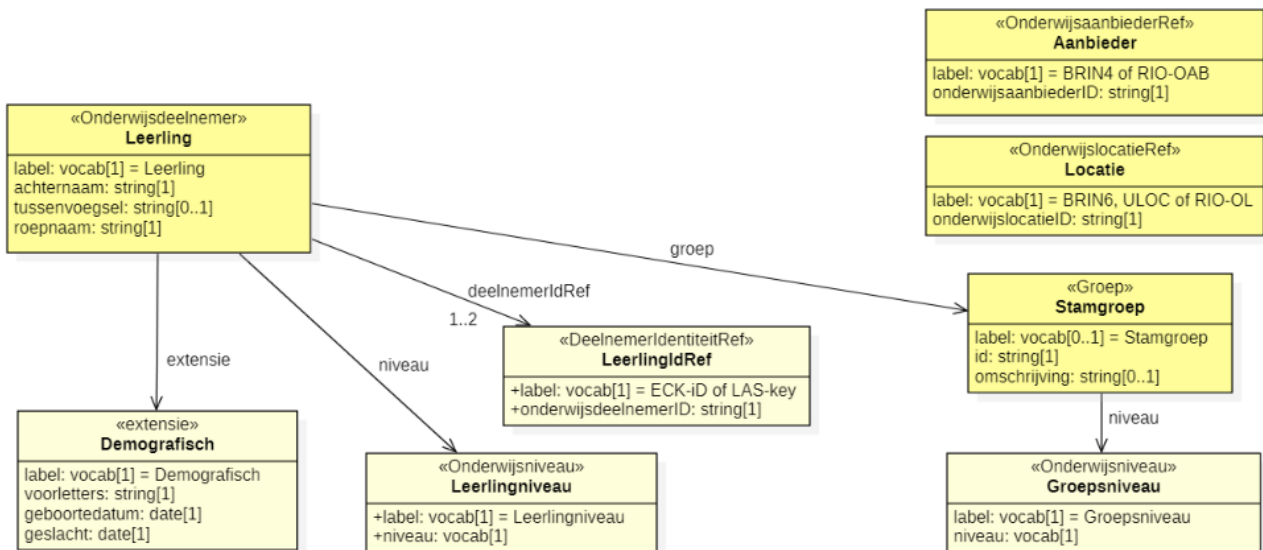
«OnderwijsaanbiederRef»
Aanbieder
label: vocab[1] = BRIN4 of RIO-OAB
onderwijsaanbiederID: string[1]

«OnderwijslocatieRef»
Locatie
label: vocab[1] = BRIN6, ULOC of RIO-OL
onderwijslocatieID: string[1]

«Onderwijsdeelnemer»
Leerling
label: vocab[1] = Leerling
achternaam: string[1]
tussenvoegsel: string[0..1]
roepnaam: string[1]

groep

deelnemerIdRef

1..2

«Groep»
Stamgroep
label: vocab[0..1] = Stamgroep
id: string[1]
omschrijving: string[0..1]

extensie

niveau

«DeelnemerIdentiteitRef»
LeerlingIdRef
+label: vocab[1] = ECK-iD of LAS-key
+onderwijsdeelnemerID: string[1]

niveau

«extensie»
Demografisch
label: vocab[1] = Demografisch
voorletters: string[1]
geboortedatum: date[1]
geslacht: date[1]

«Onderwijsniveau»
Leerlingniveau
+label: vocab[1] = Leerlingniveau
+niveau: vocab[1]

«Onderwijsniveau»
Groepsniveau
label: vocab[1] = Groepsniveau
niveau: vocab[1]